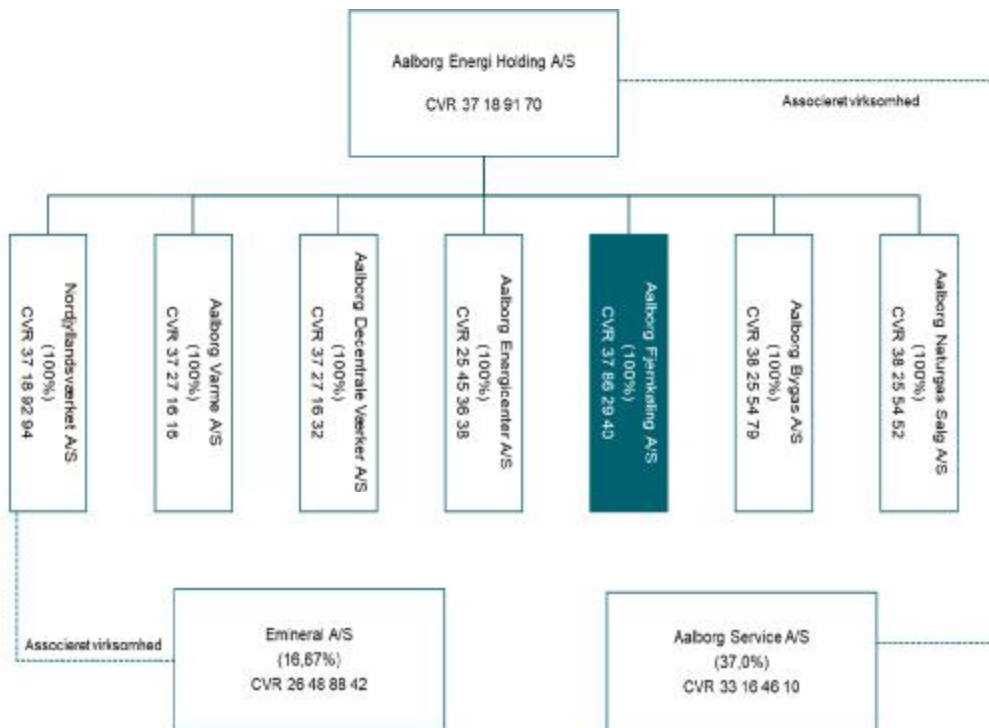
Aalborg Energi Holding A/S

CVR 37 18 91 70

Associeret virksomhed

Nordjyllandsværket A/S
(100%)
CVR 37 18 92 94

Aalborg Varme A/S
(100%)
CVR 37 27 16 18

Aalborg Decentrale Værker A/S
(100%)
CVR 37 27 16 32

Aalborg Energicenter A/S
(100%)
CVR 25 45 36 38

Aalborg Fjernkøling A/S
(100%)
CVR 37 86 29 40

Aalborg Bygas A/S
(100%)
CVR 38 25 54 79

Aalborg Naturgas Salg A/S
(100%)
CVR 38 25 54 52

Associeret virksomhed

Emineral A/S
(16,67%)
CVR 26 48 88 42

Aalborg Service A/S
(37,0%)
CVR 33 16 46 10